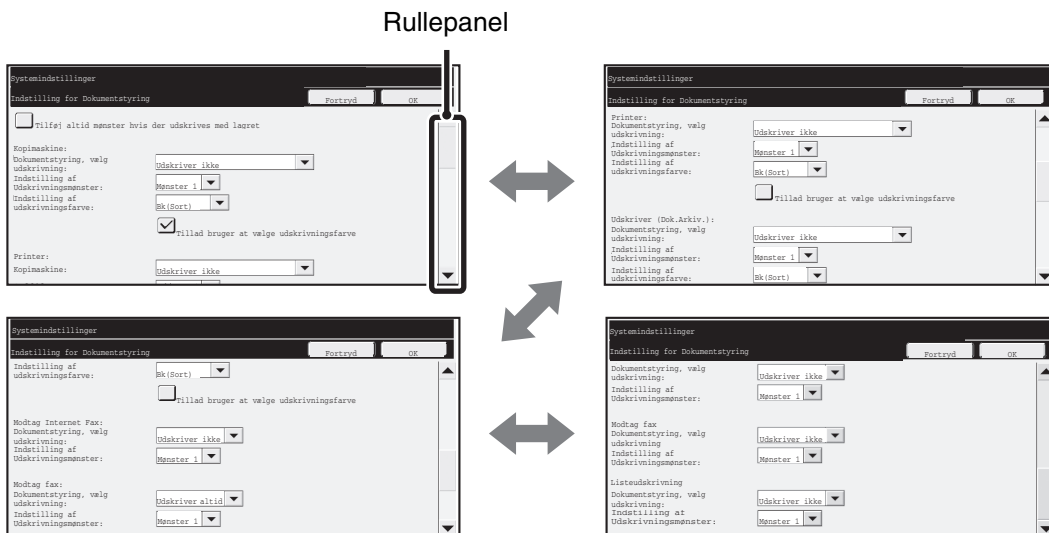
Rullepanel

Systemindstillinger
Indstilling for Dokumentstyring
Fortryd
OK
Tilføj altid mønster hvis der udskrives med lagret
Kopimaskine:
Dokumentstyring, vælg udskrivning:
Udskriver ikke
Indstilling af Udskrivningsmønster:
Mønster 1
Indstilling af udskrivningsfarve:
Bk(Sort)
Tillad bruger at vælge udskrivningsfarve
Printer:
Kopimaskine:
Udskriver ikke

Systemindstillinger
Indstilling for Dokumentstyring
Fortryd
OK
Printer:
Dokumentstyring, vælg udskrivning:
Udskriver ikke
Indstilling af Udskrivningsmønster:
Mønster 1
Indstilling af udskrivningsfarve:
Bk(Sort)
Tillad bruger at vælge udskrivningsfarve
Udskriver (Dok.Arkiv.):
Dokumentstyring, vælg udskrivning:
Udskriver ikke
Indstilling af Udskrivningsmønster:
Mønster 1
Indstilling af udskrivningsfarve:
Bk(Sort)

Systemindstillinger
Indstilling for Dokumentstyring
Fortryd
OK
Indstilling af udskrivningsfarve:
Bk(Sort)
Tillad bruger at vælge udskrivningsfarve
Modtag Internet Fax:
Dokumentstyring, vælg udskrivning:
Udskriver ikke
Indstilling af Udskrivningsmønster:
Mønster 1
Modtag fax:
Dokumentstyring, vælg udskrivning:
Udskriver altid
Indstilling af Udskrivningsmønster:
Mønster 1

Systemindstillinger
Indstilling for Dokumentstyring
Fortryd
OK
Dokumentstyring, vælg udskrivning:
Udskriver ikke
Indstilling af Udskrivningsmønster:
Mønster 1
Modtag fax
Dokumentstyring, vælg udskrivning
Udskriver ikke
Indstilling af Udskrivningsmønster:
Mønster 1
Listeudskrivning
Dokumentstyring, vælg udskrivning:
Udskriver ikke
Indstilling at Udskrivningsmønster:
Mønster 1